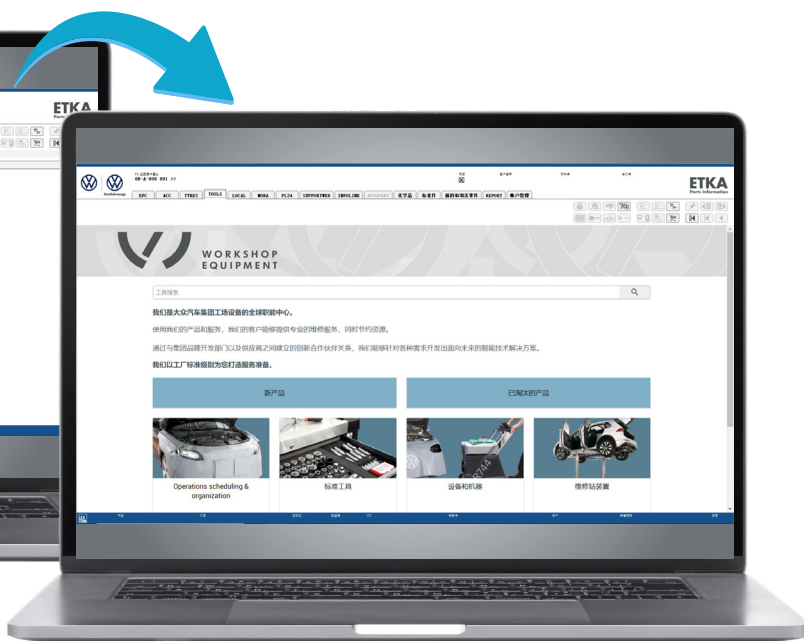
ETKA
Parts Information

ETKA
Parts Information

EPC ACC TYRES TOOLS LOCAL WORA PL24 SUPPORTNET INFOLINE 化学品 标准件 新的和再生零件 REPORT 客户管理

WORKSHOP EQUIPMENT

工具搜索

我们是大众汽车集团工场设备的全球职能中心。

使用我们的产品和服务，我们的客户能够提供专业的维修服务，同时节约资源。

通过与集团品牌开发部门以及供应商之间建立的创新合作伙伴关系，我们能够针对各种需求开发出面向未来的智能技术解决方案。

我们以工厂标准级别为您打造服务准备。

新产品

已淘汰的产品

Operations scheduling & organization

标准工具

设备和机器

维修站装置